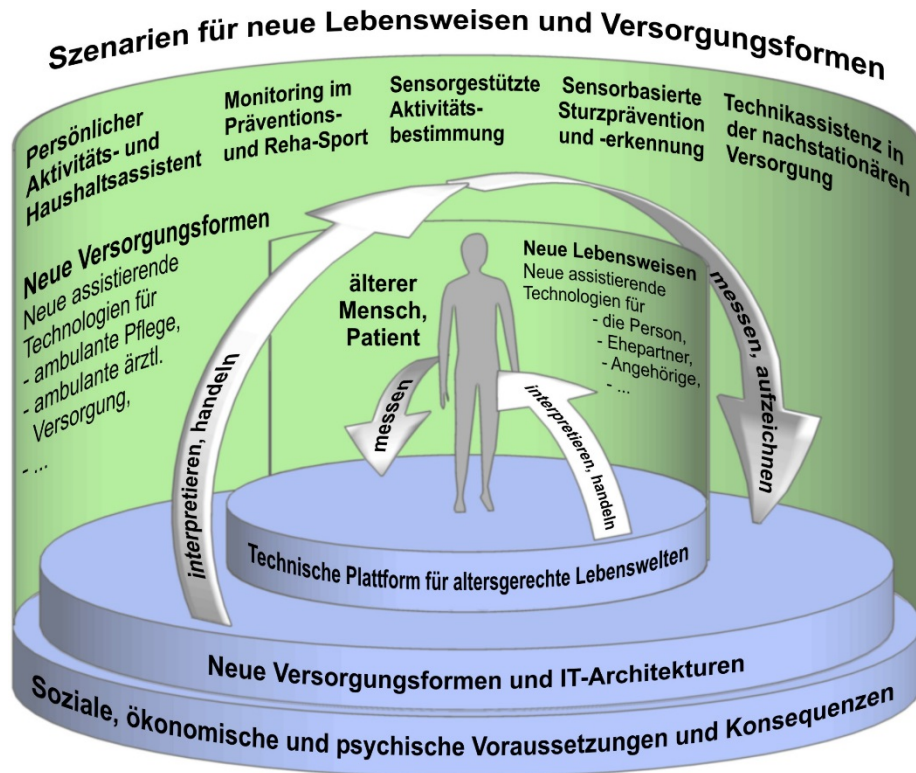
Szenarien für neue Lebensweisen und Versorgungsformen

Persönlicher Aktivitäts- und Haushaltsassistent

Monitoring im Präventions- und Reha-Sport

Sensorgestützte Aktivitäts-bestimmung

Sensorbasierte Sturzprävention und -erkennung

Technikassistenz in der nachstationären Versorgung

Neue Versorgungsformen
Neue assistierende Technologien für
- ambulante Pflege,
- ambulante ärztl. Versorgung,
- ...

älterer Mensch, Patient

Neue Lebensweisen
Neue assistierende Technologien für
- die Person,
- Ehepartner,
- Angehörige,
- ...

interpretieren, handeln

messen

interpretieren, handeln

messen, aufzeichnen

Technische Plattform für altersgerechte Lebenswelten

Neue Versorgungsformen und IT-Architekturen

Soziale, ökonomische und psychische Voraussetzungen und Konsequenzen